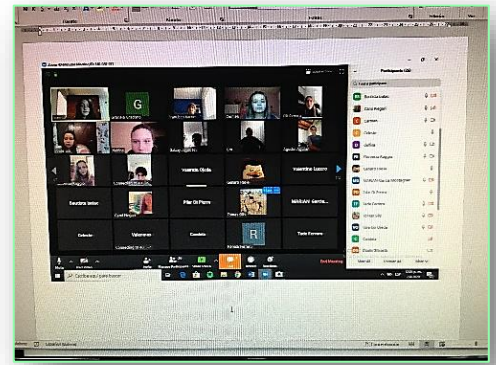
G

R

Valentina Giulia

Valentina Lucero

Sandra Isolari

Pilar Di Pietro

MASUANI Gentile

Valentina

Candela

Tania Ferrero

Partecipanti (26)

Beatrice Isolari

Sara Regali

Lorenzo

Celeste

Sofia

Francesca Ruggeri

Candela

Valentina

Chiara

End Meeting

Cerca qui per trovare